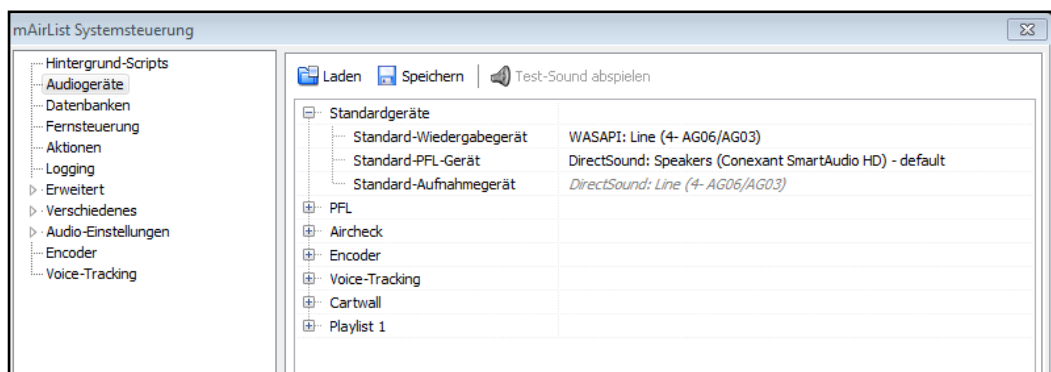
mAirList Systemsteuerung

Hintergrund-Scripts
Audiogeräte
Datenbanken
Fernsteuerung
Aktionen
Logging
Erweitert
Verschiedenes
Audio-Einstellungen
Encoder
Voice-Tracking

Laden Speichern Test-Sound abspielen

| | |
|---|---|
| Standardgeräte | |
| Standard-Wiedergabegerät | WASAPI: Line (4- AG06/AG03) |
| Standard-PFL-Gerät | DirectSound: Speakers (Conexant SmartAudio HD) - default |
| Standard-Aufnahmegerät | DirectSound: Line (4- AG06/AG03) |
| PFL | |
| Aircheck | |
| Encoder | |
| Voice-Tracking | |
| Cartwall | |
| Playlist 1 | |